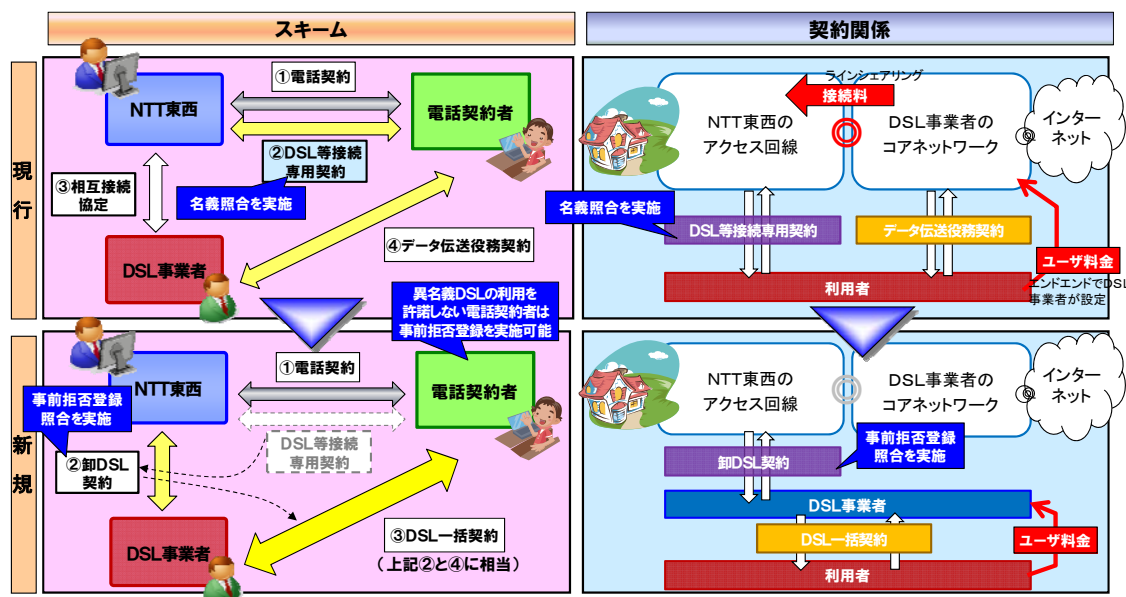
スキーム

契約関係

現行

NTT東西

①電話契約

電話契約者

②DSL等接続専用契約

名義照合を実施

③相互接続協定

④データ伝送役務契約

DSL事業者

ラインシェアリング

接続料

NTT東西のアクセス回線

DSL事業者のコアネットワーク

インターネット

名義照合を実施

DSL等接続専用契約

データ伝送役務契約

ユーザ料金

エンドエンドでDSL事業者が設定

利用者

異名義DSLの利用を許諾しない電話契約者は事前拒否登録を実施可能

新規

NTT東西

①電話契約

電話契約者

事前拒否登録照合を実施

DSL等接続専用契約

②卸DSL契約

③DSL一括契約

（上記②と④に相当）

DSL事業者

NTT東西のアクセス回線

DSL事業者のコアネットワーク

インターネット

事前拒否登録照合を実施

卸DSL契約

DSL事業者

DSL一括契約

ユーザ料金

利用者